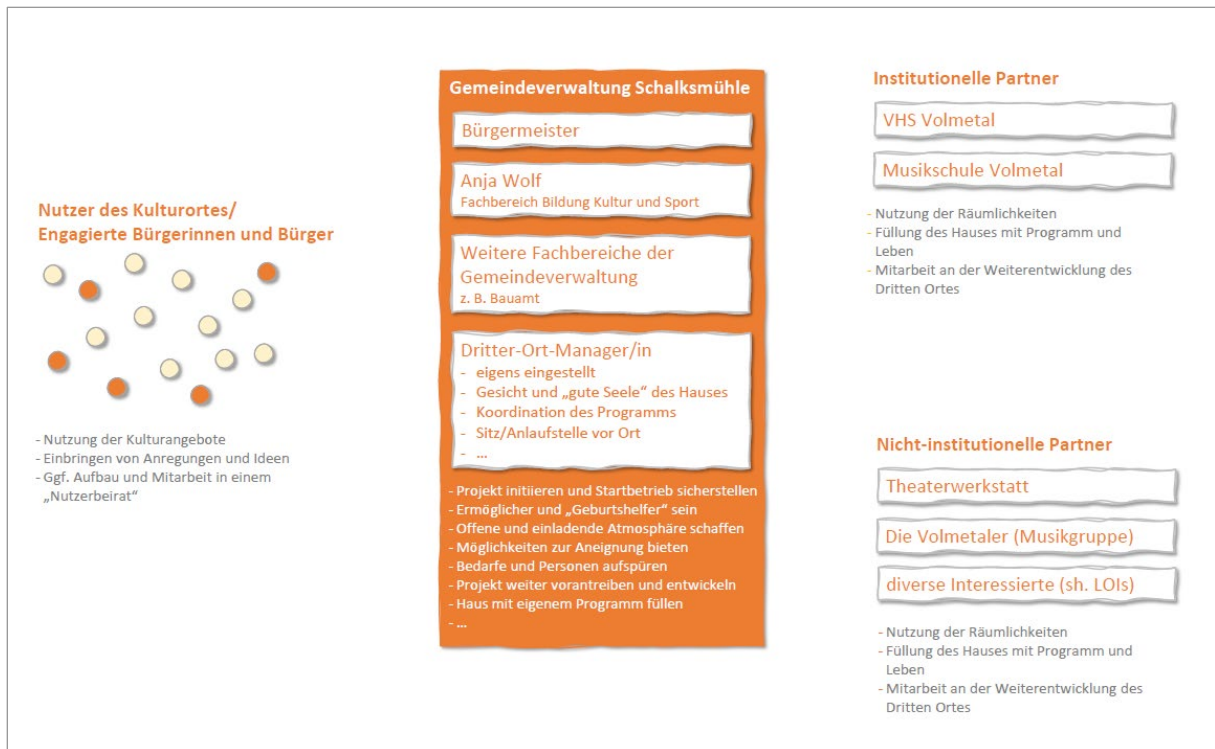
Nutzer des Kulturortes/
Engagierte Bürgerinnen und Bürger

- Nutzung der Kulturangebote
- Einbringen von Anregungen und Ideen
- Ggf. Aufbau und Mitarbeit in einem „Nutzerbeirat"

Gemeindeverwaltung Schalksmühle

Bürgermeister

Anja Wolf
Fachbereich Bildung Kultur und Sport

Weitere Fachbereiche der Gemeindeverwaltung
z. B. Bauamt

Dritter-Ort-Manager/in
- eigens eingestellt
- Gesicht und „gute Seele" des Hauses
- Koordination des Programms
- Sitz/Anlaufstelle vor Ort
- …

- Projekt initiieren und Startbetrieb sicherstellen
- Ermöglicher und „Geburtshelfer" sein
- Offene und einladende Atmosphäre schaffen
- Möglichkeiten zur Aneignung bieten
- Bedarfe und Personen aufspüren
- Projekt weiter vorantreiben und entwickeln
- Haus mit eigenem Programm füllen
- …

Institutionelle Partner

VHS Volmetal

Musikschule Volmetal

- Nutzung der Räumlichkeiten
- Füllung des Hauses mit Programm und Leben
- Mitarbeit an der Weiterentwicklung des Dritten Ortes

Nicht-institutionelle Partner

Theaterwerkstatt

Die Volmetaler (Musikgruppe)

diverse Interessierte (sh. LOIs)

- Nutzung der Räumlichkeiten
- Füllung des Hauses mit Programm und Leben
- Mitarbeit an der Weiterentwicklung des Dritten Ortes